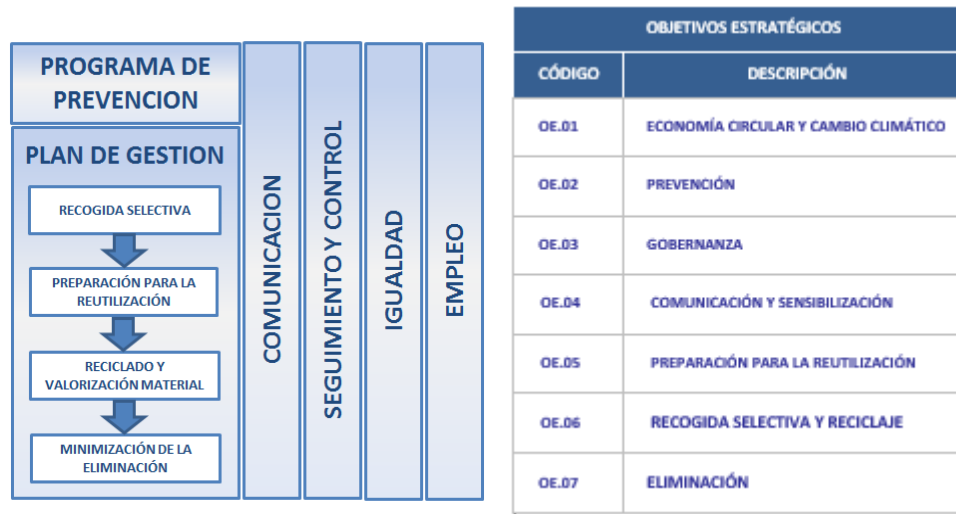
PROGRAMA DE PREVENCION

PLAN DE GESTION

RECOGIDA SELECTIVA

PREPARACIÓN PARA LA REUTILIZACIÓN

RECICLADO Y VALORIZACIÓN MATERIAL

MINIMIZACIÓN DE LA ELIMINACIÓN

COMUNICACION

SEGUIMIENTO Y CONTROL

IGUALDAD

EMPLEO

| OBJETIVOS ESTRATÉGICOS | |
|---|---|
| CÓDIGO | DESCRIPCIÓN |
| OE.01 | ECONOMÍA CIRCULAR Y CAMBIO CLIMÁTICO |
| OE.02 | PREVENCIÓN |
| OE.03 | GOBERNANZA |
| OE.04 | COMUNICACIÓN Y SENSIBILIZACIÓN |
| OE.05 | PREPARACIÓN PARA LA REUTILIZACIÓN |
| OE.06 | RECOGIDA SELECTIVA Y RECICLAJE |
| OE.07 | ELIMINACIÓN |